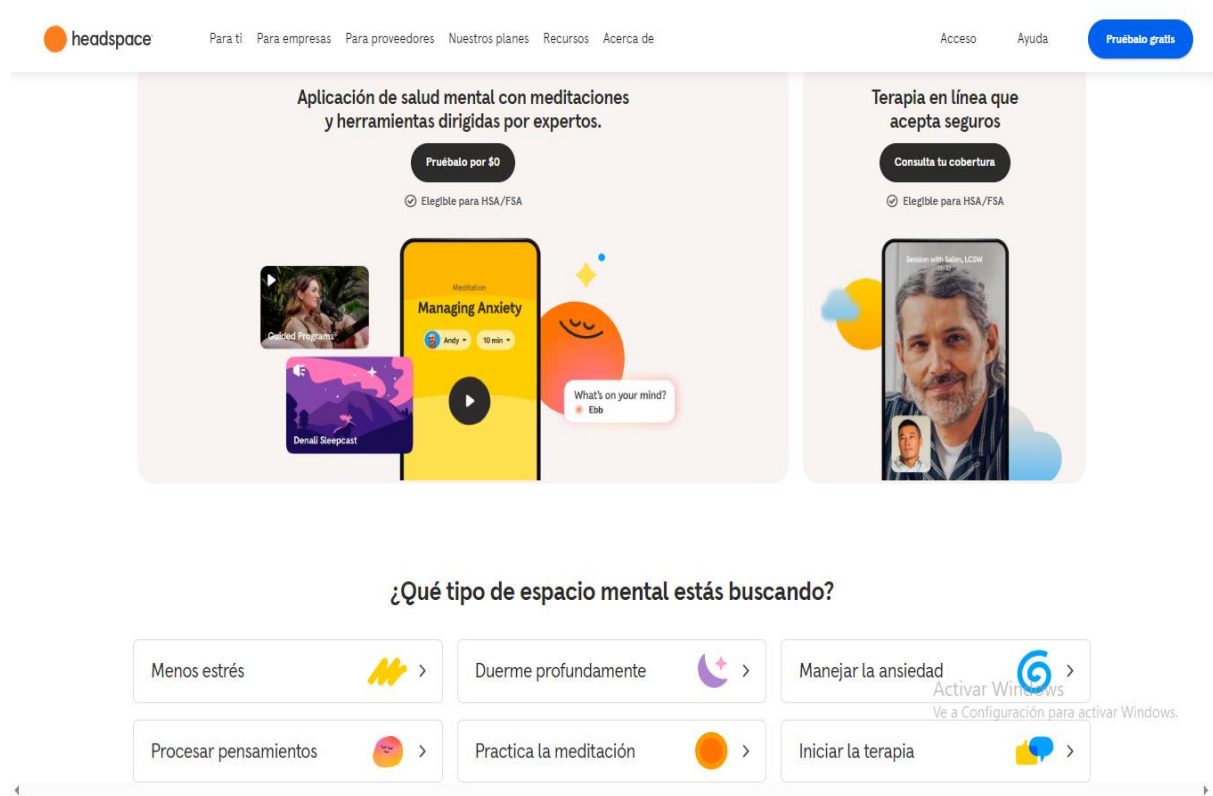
headspace Para ti Para empresas Para proveedores Nuestros planes Recursos Acerca de Acceso Ayuda Pruébalo gratis

Aplicación de salud mental con meditaciones y herramientas dirigidas por expertos.

Pruébalo por $0

Elegible para HSA/FSA

Guided Programs

Meditation

Managing Anxiety

Andy 10 min

Denali Sleepcast

What's on your mind?

Ebb

Terapia en línea que acepta seguros

Consulta tu cobertura

Elegible para HSA/FSA

Session with Salim, LCSW

¿Qué tipo de espacio mental estás buscando?

Menos estrés

Duerme profundamente

Manejar la ansiedad

Activar Windows
Ve a Configuración para activar Windows.

Procesar pensamientos

Practica la meditación

Iniciar la terapia